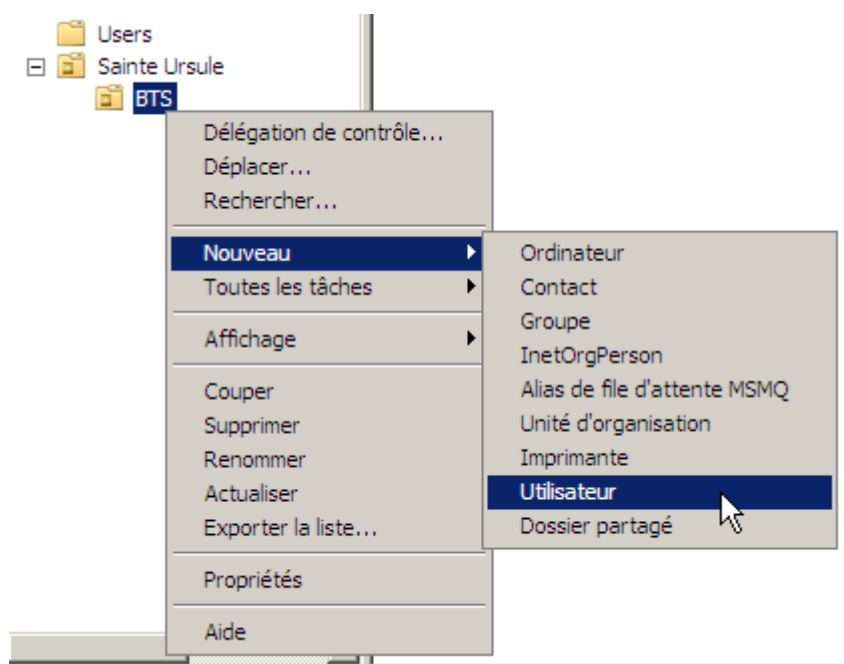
Users
Sainte Ursule
BTS

Délégation de contrôle...
Déplacer...
Rechercher...

Nouveau
Toutes les tâches

Affichage

Couper
Supprimer
Renommer
Actualiser
Exporter la liste...

Propriétés

Aide

Ordinateur
Contact
Groupe
InetOrgPerson
Alias de file d'attente MSMQ
Unité d'organisation
Imprimante
Utilisateur
Dossier partagé